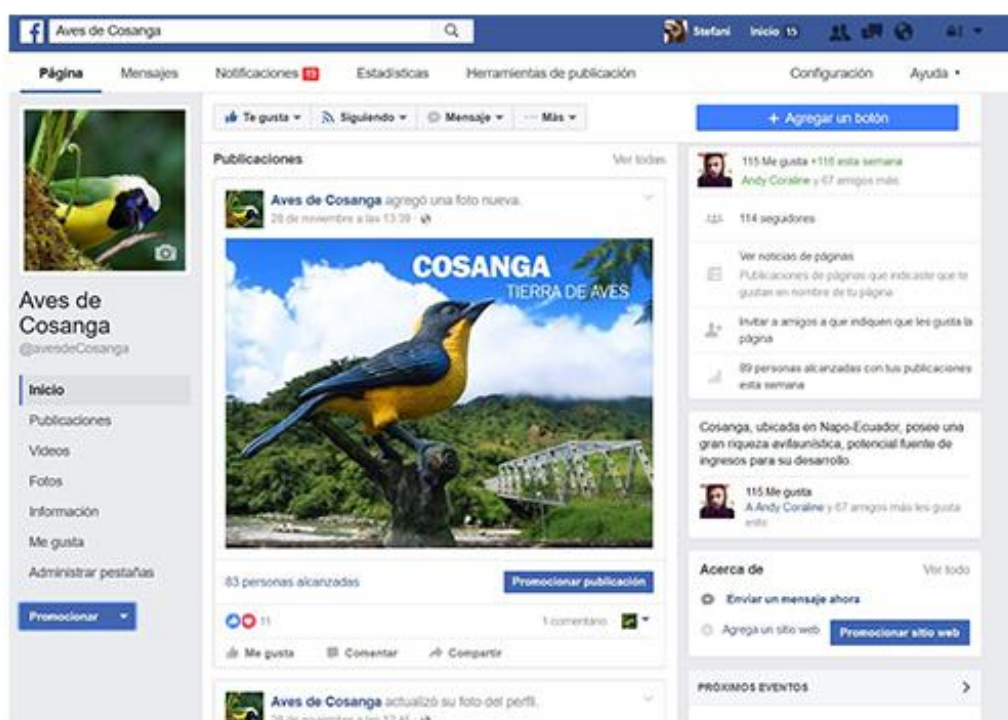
Aves de Cosanga

Stefani Inicio 15

Página Mensajes Notificaciones 13 Estadísticas Herramientas de publicación Configuración Ayuda ▾

Aves de Cosanga
@avesdeCosanga

Inicio
Publicaciones
Videos
Fotos
Información
Me gusta
Administrar pestañas

Promocionar ▾

Te gusta ▾ Siguiendo ▾ Mensaje ▾ ··· Más ▾

Publicaciones Ver todas

Aves de Cosanga agregó una foto nueva.
28 de noviembre a las 13:39 ·

COSANGA
TIERRA DE AVES

83 personas alcanzadas Promocionar publicación

11 1 comentario

Me gusta Comentar Compartir

Aves de Cosanga actualizó su foto del perfil.
28 de noviembre a las 12:46 ·

+ Agregar un botón

115 Me gusta +116 esta semana
Andy Coraline y 67 amigos más

114 seguidores

Ver noticias de páginas
Publicaciones de páginas que indicaste que te gustan en nombre de tu página

Invitar a amigos a que indiquen que les gusta la página

89 personas alcanzadas con tus publicaciones esta semana

Cosanga, ubicada en Napo-Ecuador, posee una gran riqueza avifaunística, potencial fuente de ingresos para su desarrollo.

115 Me gusta
A Andy Coraline y 67 amigos más les gusta esto

Acerca de Ver todo

Enviar un mensaje ahora

Agrega un sitio web Promocionar sitio web

PRÓXIMOS EVENTOS